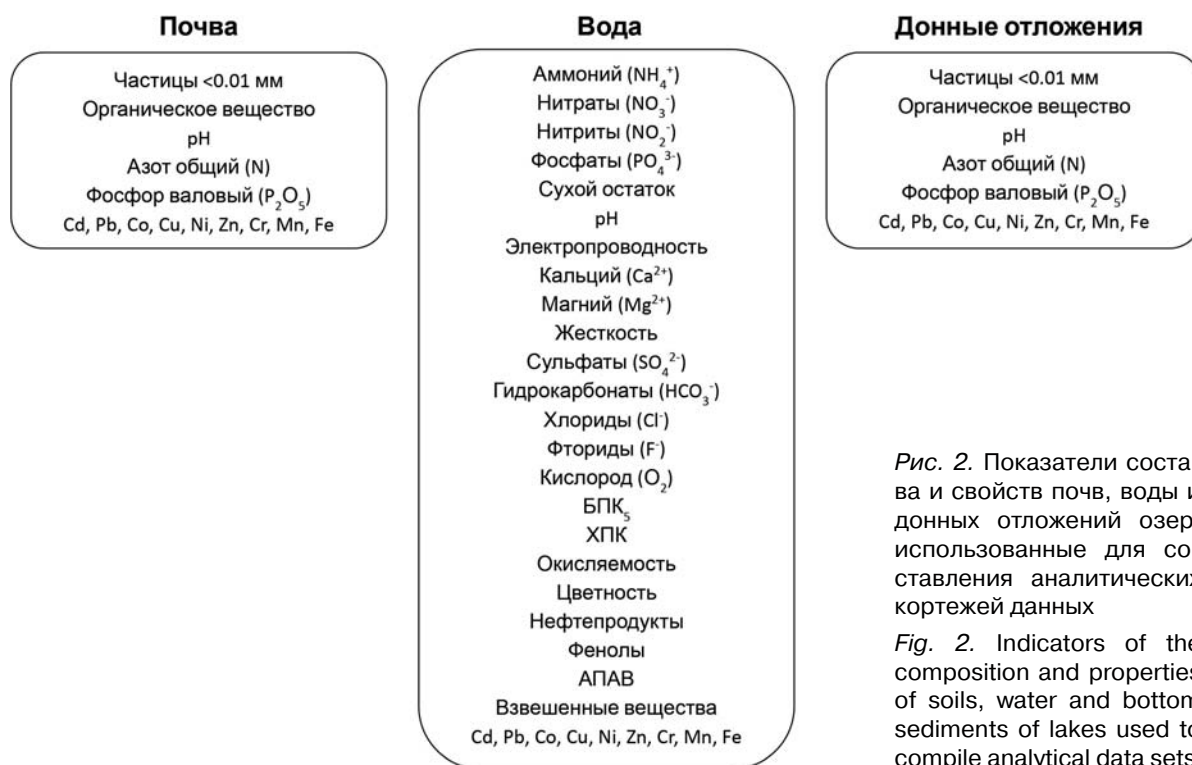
Почва

Частицы <0.01 мм
Органическое вещество
pH
Азот общий (N)
Фосфор валовый ($P_2O_5$)
Cd, Pb, Co, Cu, Ni, Zn, Cr, Mn, Fe

Вода

Аммоний ($NH_4^+$)
Нитраты ($NO_3^-$)
Нитриты ($NO_2^-$)
Фосфаты ($PO_4^{3-}$)
Сухой остаток
pH
Электропроводность
Кальций ($Ca^{2+}$)
Магний ($Mg^{2+}$)
Жесткость
Сульфаты ($SO_4^{2-}$)
Гидрокарбонаты ($HCO_3^-$)
Хлориды ($Cl^-$)
Фториды ($F^-$)
Кислород ($O_2$)
БПК$_5$
ХПК
Окисляемость
Цветность
Нефтепродукты
Фенолы
АПАВ
Взвешенные вещества
Cd, Pb, Co, Cu, Ni, Zn, Cr, Mn, Fe

Донные отложения

Частицы <0.01 мм
Органическое вещество
pH
Азот общий (N)
Фосфор валовый ($P_2O_5$)
Cd, Pb, Co, Cu, Ni, Zn, Cr, Mn, Fe

Рис. 2. Показатели соста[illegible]ва и свойств почв, воды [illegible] донных отложений озер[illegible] использованные для со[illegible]ставления аналитически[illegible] кортежей данных

Fig. 2. Indicators of th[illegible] composition and propertie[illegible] of soils, water and botto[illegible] sediments of lakes used t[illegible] compile analytical data set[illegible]